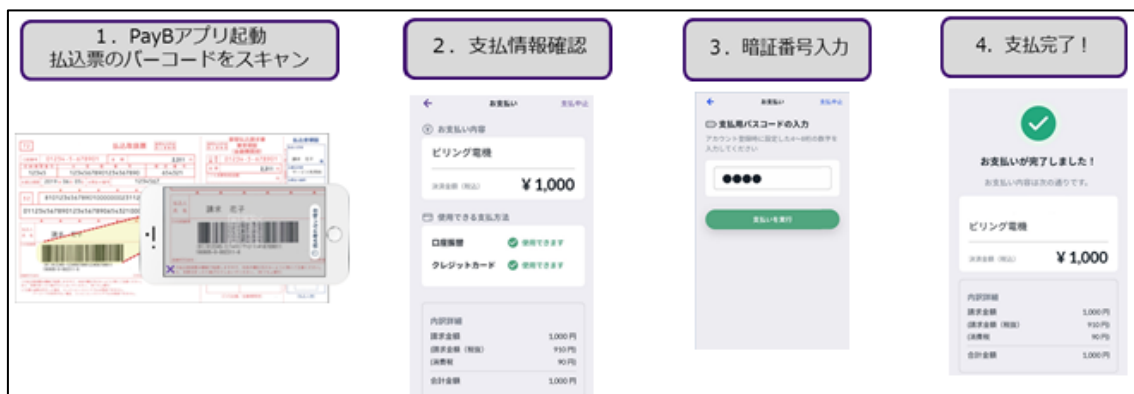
1．PayBアプリ起動
払込票のバーコードをスキャン

2．支払情報確認

3．暗証番号入力

4．支払完了！

払込票

請求 花子

お支払い
支払中止

お支払い内容

ビリング電機

決済金額（税込） ¥1,000

使用できる支払方法

口座振替 使用できます

クレジットカード 使用できます

内訳詳細

請求金額 1,000円

(請求金額（税抜） 910円

(消費税) 90円

合計金額 1,000円

お支払い
支払中止

支払用パスコードの入力

アカウント登録時に設定した4〜6桁の数字を入力してください

●●●●

支払いを実行

お支払いが完了しました！

お支払い内容は次の通りです。

ビリング電機

決済金額（税込） ¥1,000

内訳詳細

請求金額 1,000円

(請求金額（税抜） 910円

(消費税) 90円

合計金額 1,000円